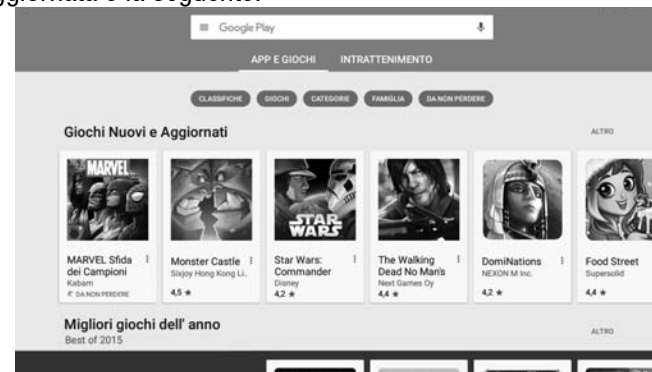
aggiornata è la seguente:

Google Play

APP E GIOCHI INTRATTENIMENTO

CLASSIFICHE GIOCHI CATEGORIE FAMIGLIA DA NON PERDERE

Giochi Nuovi e Aggiornati

ALTRO

MARVEL

MARVEL Sfida dei Campioni
Kabam
DA NON PERDERE

Monster Castle
Sixjoy Hong Kong Li.
4,5 ★

STAR WARS

Star Wars: Commander
Disney
4,2 ★

The Walking Dead No Man's
Next Games Oy
4,4 ★

DomiNations
NEXON M Inc.
4,2 ★

Food Street
Supersolid
4,4 ★

Migliori giochi dell' anno
Best of 2015

ALTRO